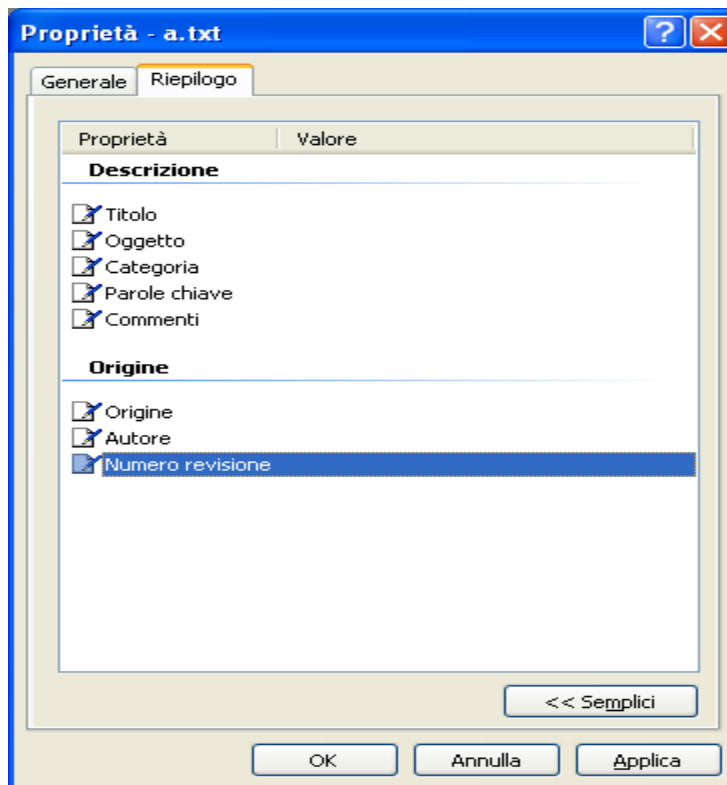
Proprietà - a.txt

?

Generale
Riepilogo

| Proprietà | Valore |
|---|---|

Descrizione

Titolo
Oggetto
Categoria
Parole chiave
Commenti

Origine

Origine
Autore
Numero revisione

<< Semplici

OK
Annulla
Applica